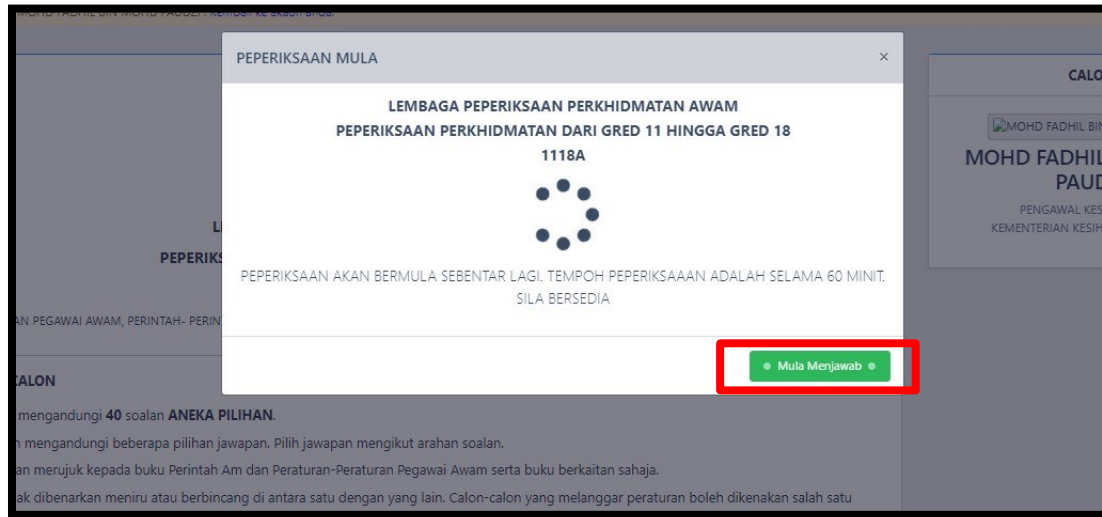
MOHD FADHIL BIN MOHD PAUDZI . Kembali ke akaun anda.

PEPERIKSAAN MULA ×

LEMBAGA PEPERIKSAAN PERKHIDMATAN AWAM
PEPERIKSAAN PERKHIDMATAN DARI GRED 11 HINGGA GRED 18
1118A

PEPERIKSAAN AKAN BERMULA SEBENTAR LAGI. TEMPOH PEPERIKSAAAN ADALAH SELAMA 60 MINIT. SILA BERSEDIA

Mula Menjawab

L
PEPERIKS
AN PEGAWAI AWAM, PERINTAH- PERIN

CALON
mengandungi 40 soalan ANEKA PILIHAN.
n mengandungi beberapa pilihan jawapan. Pilih jawapan mengikut arahan soalan.
an merujuk kepada buku Perintah Am dan Peraturan-Peraturan Pegawai Awam serta buku berkaitan sahaja.
ak dibenarkan meniru atau berbincang di antara satu dengan yang lain. Calon-calon yang melanggar peraturan boleh dikenakan salah satu

CALO
MOHD FADHIL BIN
MOHD FADHIL
PAUD
PENGAWAL KES
KEMENTERIAN KESIH